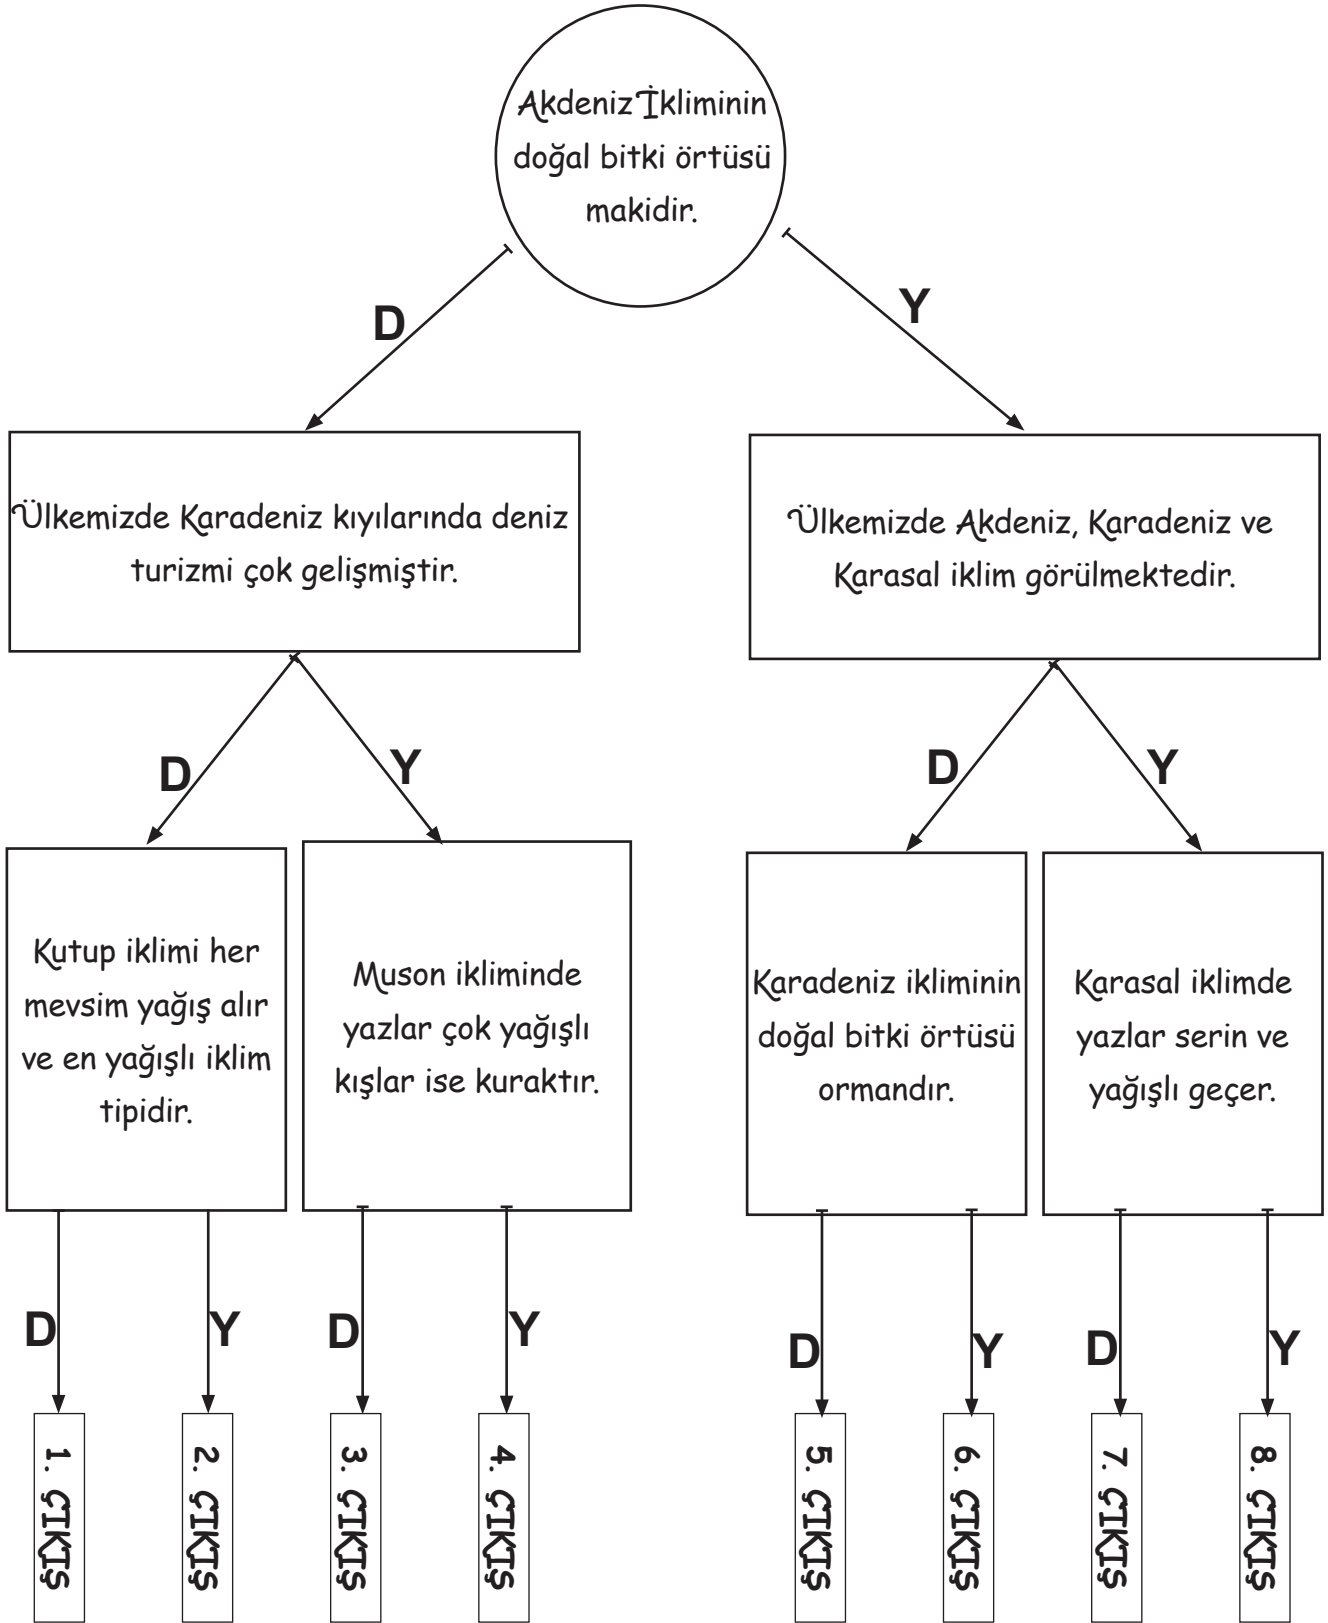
Akdeniz İkliminin doğal bitki örtüsü makidir.

D

Y

Ülkemizde Karadeniz kıyılarında deniz turizmi çok gelişmiştir.

Ülkemizde Akdeniz, Karadeniz ve Karasal iklim görülmektedir.

D

Y

D

Y

Kutup iklimi her mevsim yağış alır ve en yağışlı iklim tipidir.

Muson ikliminde yazlar çok yağışlı kışlar ise kuraktır.

Karadeniz ikliminin doğal bitki örtüsü ormandır.

Karasal iklimde yazlar serin ve yağışlı geçer.

D

Y

D

Y

D

Y

D

Y

1. ÇIKIŞ

2. ÇIKIŞ

3. ÇIKIŞ

4. ÇIKIŞ

5. ÇIKIŞ

6. ÇIKIŞ

7. ÇIKIŞ

8. ÇIKIŞ